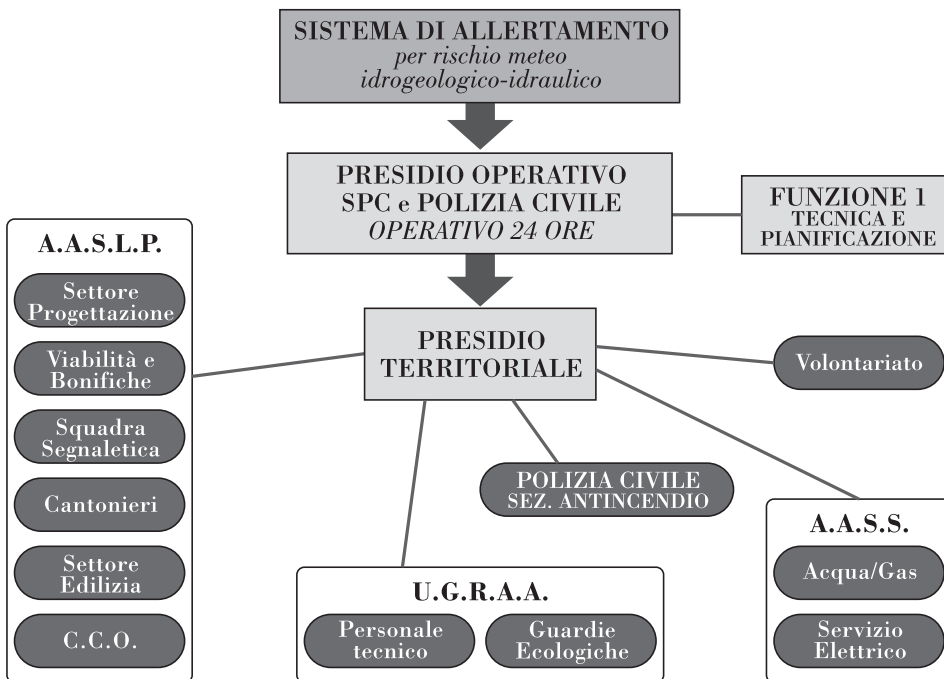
SISTEMA DI ALLERTAMENTO
*per rischio meteo idrogeologico-idraulico*

PRESIDIO OPERATIVO
SPC e POLIZIA CIVILE
*OPERATIVO 24 ORE*

FUNZIONE 1
TECNICA E PIANIFICAZIONE

A.A.S.L.P.

Settore Progettazione

Viabilità e Bonifiche

Squadra Segnaletica

Cantonieri

Settore Edilizia

C.C.O.

PRESIDIO TERRITORIALE

Volontariato

POLIZIA CIVILE
SEZ. ANTINCENDIO

U.G.R.A.A.

Personale tecnico

Guardie Ecologiche

A.A.S.S.

Acqua/Gas

Servizio Elettrico